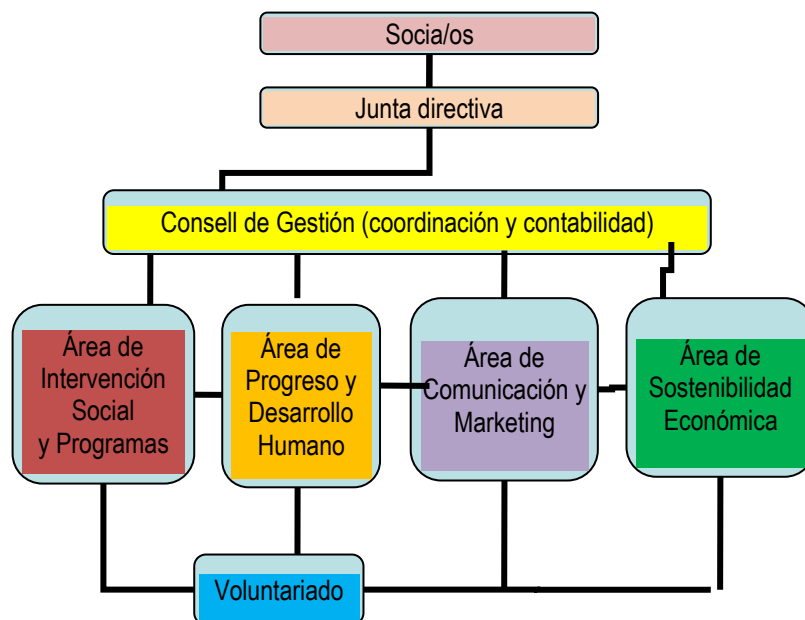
Socia/os

Junta directiva

Consell de Gestión (coordinación y contabilidad)

Área de Intervención Social y Programas

Área de Progreso y Desarrollo Humano

Área de Comunicación y Marketing

Área de Sostenibilidad Económica

Voluntariado